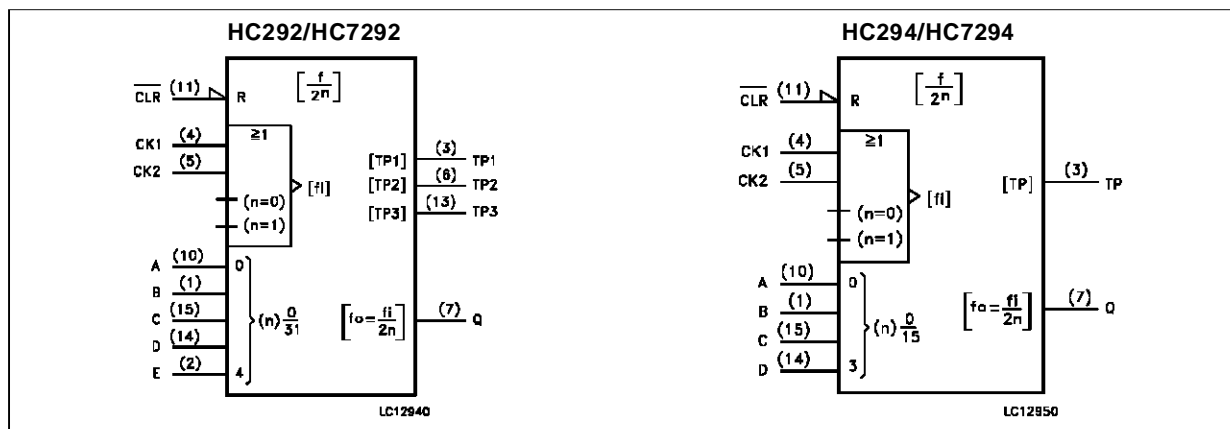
HC292/HC7292

$\overline{CLR}$ (11) R

$\left[\frac{f}{2^n}\right]$

CK1 (4)

CK2 (5)

≥1

[fi]

(n=0)

(n=1)

[TP1] (3) TP1

[TP2] (6) TP2

[TP3] (13) TP3

A (10) 0

B (1)

C (15)

D (14)

E (2) 4

(n) $\frac{0}{31}$

$\left[fo=\frac{fi}{2n}\right]$ (7) Q

LC12940

HC294/HC7294

$\overline{CLR}$ (11) R

$\left[\frac{f}{2^n}\right]$

CK1 (4)

CK2 (5)

≥1

[fi]

(n=0)

(n=1)

[TP] (3) TP

A (10) 0

B (1)

C (15)

D (14) 3

(n) $\frac{0}{15}$

$\left[fo=\frac{fi}{2n}\right]$ (7) Q

LC12950